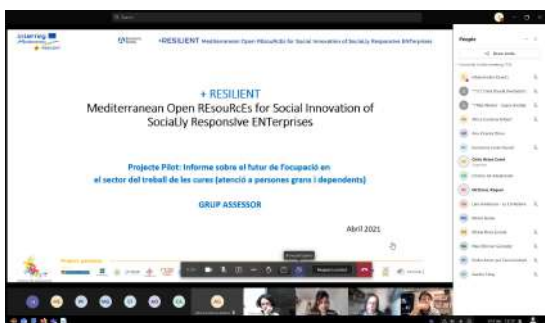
Interreg
+RESILIENT Mediterranean Open REsouRcEs for Social Innovation of SociaLly Responsive ENTerprises

+ RESILIENT
Mediterranean Open REsouRcEs for Social Innovation of SociaLly ResponsIve ENTerprises

Projecte Pilot: Informe sobre el futur de l'ocupació en el sector del treball de les cures (atenció a persones grans i dependents)

GRUP ASSESSOR

Abril 2021

People

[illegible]